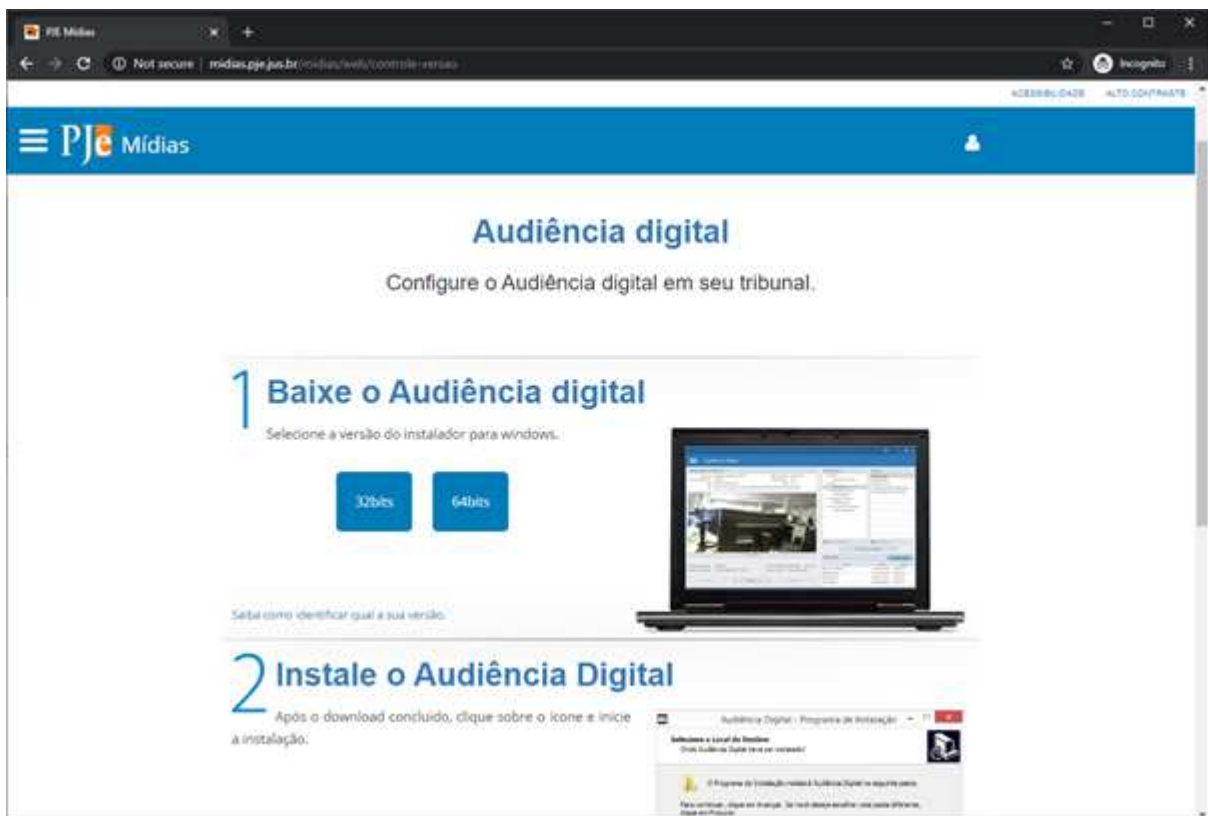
PJE Mídias

Not secure | midias.pje.jus.br/midias/web/controle-versao

Incognito

ACESSIBILIDADE ALTO CONTRASTE

PJe Mídias

Audiência digital

Configure o Audiência digital em seu tribunal.

1 Baixe o Audiência digital

Selecione a versão do instalador para windows.

32bits

64bits

Saiba como identificar qual a sua versão.

2 Instale o Audiência Digital

Após o download concluído, clique sobre o ícone e inicie a instalação.

Audiência Digital - Programa de Instalação

Selecione o Local de Destino
Onde Audiência Digital deve ser instalado?

O Programa de Instalação instalará Audiência Digital na seguinte pasta.

Para continuar, clique em Avançar. Se você deseja escolher uma pasta diferente, clique em Procurar.